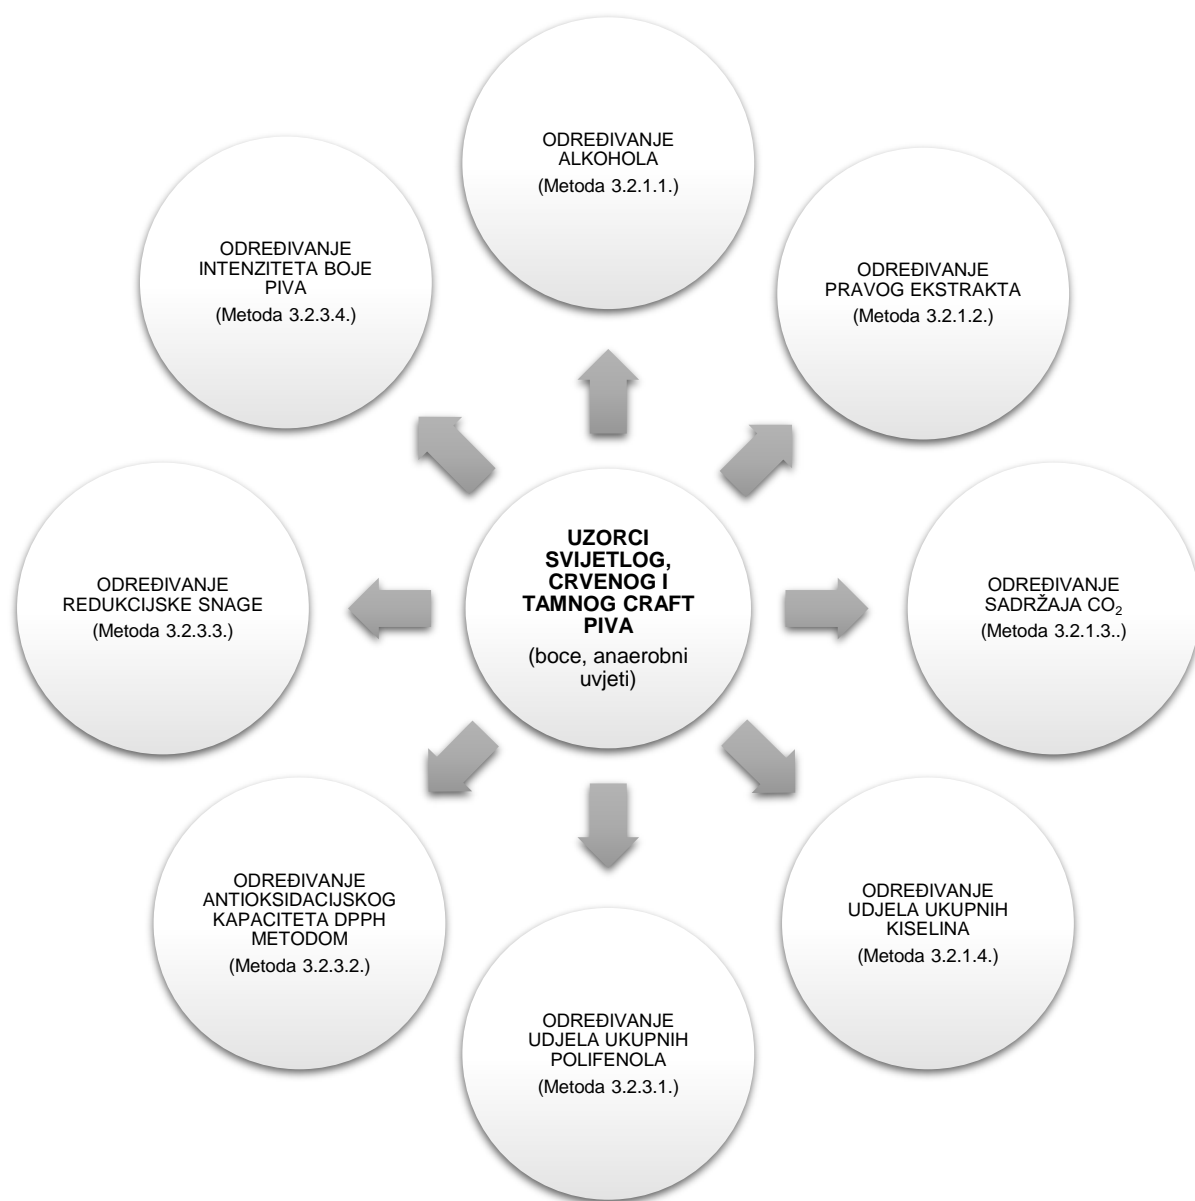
ODREĐIVANJE ALKOHOLA
(Metoda 3.2.1.1.)

ODREĐIVANJE INTENZITETA BOJE PIVA
(Metoda 3.2.3.4.)

ODREĐIVANJE PRAVOG EKSTRAKTA
(Metoda 3.2.1.2.)

ODREĐIVANJE REDUKCIJSKE SNAGE
(Metoda 3.2.3.3.)

**UZORCI SVIJETLOG, CRVENOG I TAMNOG CRAFT PIVA**
(boce, anaerobni uvjeti)

ODREĐIVANJE SADRŽAJA $CO_2$
(Metoda 3.2.1.3..)

ODREĐIVANJE ANTIOKSIDACIJSKOG KAPACITETA DPPH METODOM
(Metoda 3.2.3.2.)

ODREĐIVANJE UDJELA UKUPNIH KISELINA
(Metoda 3.2.1.4.)

ODREĐIVANJE UDJELA UKUPNIH POLIFENOLA
(Metoda 3.2.3.1.)